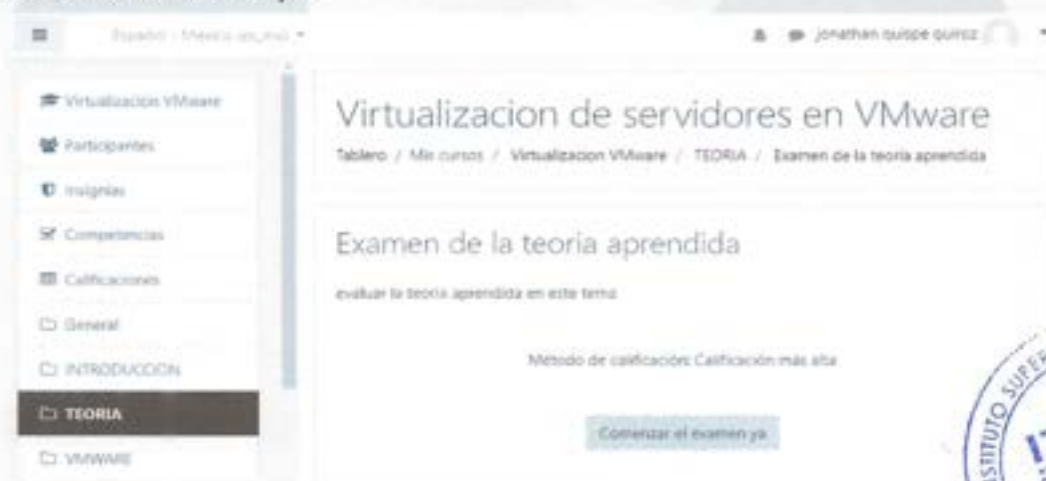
Español - México (es_mx)

jonathan quispe quiroz

Virtualizacion VMware
Participantes
Insignias
Competencias
Calificaciones
General
INTRODUCCION
TEORIA
VMWARE

Virtualizacion de servidores en VMware

Tablero / Mis cursos / Virtualizacion VMware / TEORIA / Examen de la teoria aprendida

Examen de la teoria aprendida

evaluar la teoria aprendida en este tema

Método de calificación: Calificación más alta

Comenzar el examen ya

INSTITUTO SUPE